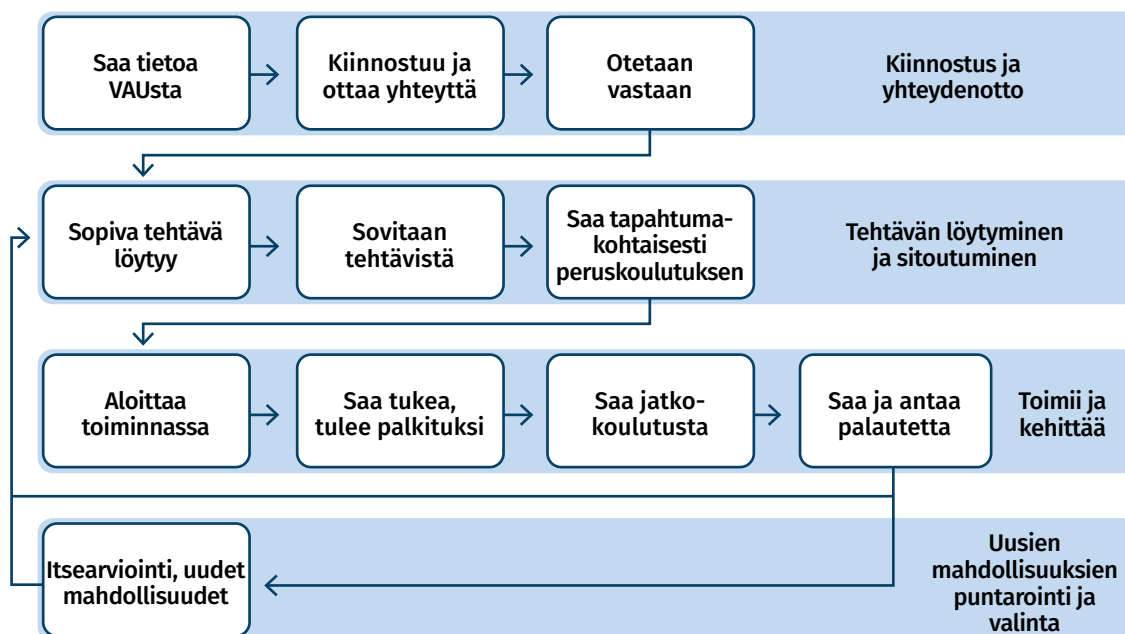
Saa tietoa VAUsta

Kiinnostuu ja ottaa yhteyttä

Otetaan vastaan

Kiinnostus ja yhteydenotto

Sopiva tehtävä löytyy

Sovitaan tehtävistä

Saa tapahtumakohtaisesti peruskoulutuksen

Tehtävän löytyminen ja sitoutuminen

Aloittaa toiminnassa

Saa tukea, tulee palkituksi

Saa jatkokoulutusta

Saa ja antaa palautetta

Toimii ja kehittää

Itsearviointi, uudet mahdollisuudet

Uusien mahdollisuuksien puntarointi ja valinta